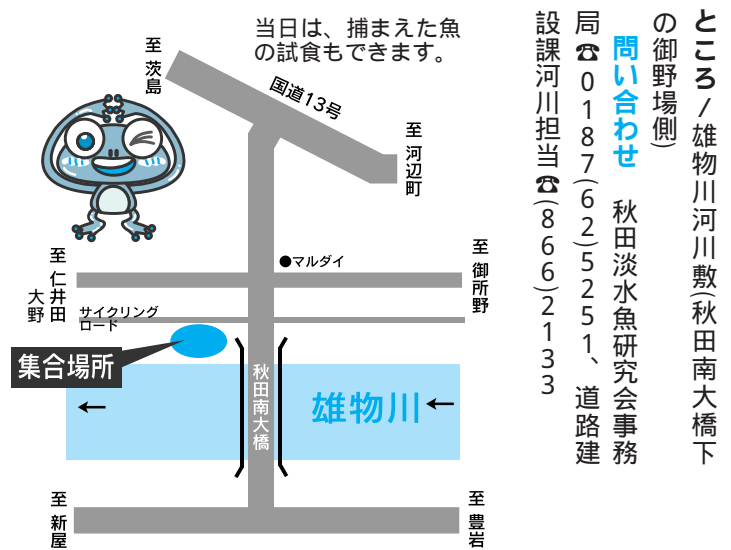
ところ／雄物川河川敷（秋田南大橋下の御野場側）

問い合わせ　秋田淡水魚研究会事務局☎０１８７（６２）５２５１、道路建設課河川担当☎（８６６）２１３３

当日は、捕まえた魚の試食もできます。

至茨島

国道13号

至河辺町

●マルダイ

至仁井田大野

至御所野

サイクリングロード

集合場所

秋田南大橋

雄物川

至新屋

至豊岩